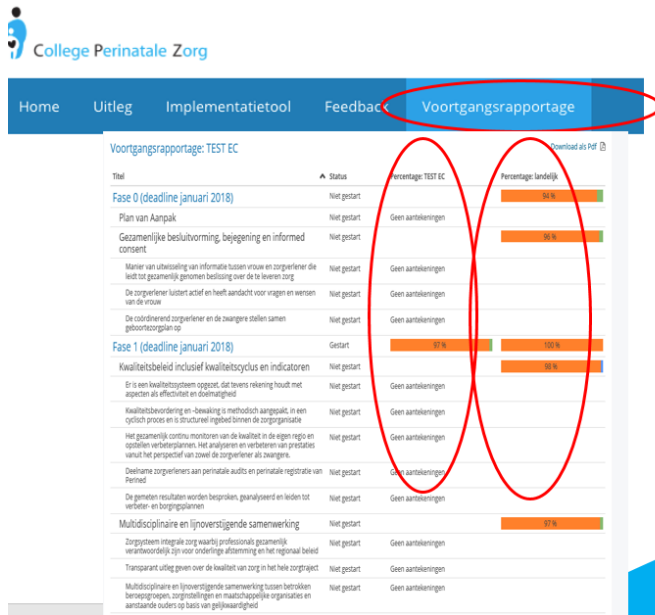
College Perinatale Zorg

Home Uitleg Implementatietool Feedback Voortgangsrapportage

Voortgangsrapportage: TEST EC

Download als Pdf

| Titel | Status | Percentage: TEST EC | Percentage: landelijk |
|---|---|---|---|
| Fase 0 (deadline januari 2018) | Niet gestart | | 94 % |
| Plan van Aanpak | Niet gestart | Geen aantekeningen | |
| Gezamenlijke besluitvorming, bejegening en informed consent | Niet gestart | | 96 % |
| Manier van uitwisseling van informatie tussen vrouw en zorgverlener die leidt tot gezamenlijk genomen beslissing over de te leveren zorg | Niet gestart | Geen aantekeningen | |
| De zorgverlener luistert actief en heeft aandacht voor vragen en wensen van de vrouw | Niet gestart | Geen aantekeningen | |
| De coördinerend zorgverlener en de zwangere stellen samen geboortezorgplan op | Niet gestart | Geen aantekeningen | |
| Fase 1 (deadline januari 2018) | Gestart | 97 % | 100 % |
| Kwaliteitsbeleid inclusief kwaliteitscyclus en indicatoren | Niet gestart | | 98 % |
| Er is een kwaliteitssysteem opgezet, dat tevens rekening houdt met aspecten als effectiviteit en doelmatigheid | Niet gestart | Geen aantekeningen | |
| Kwaliteitsbevordering en -bewaking is methodisch aangepakt, in een cyclisch proces en is structureel ingebed binnen de zorgorganisatie | Niet gestart | Geen aantekeningen | |
| Het gezamenlijk continu monitoren van de kwaliteit in de eigen regio en opstellen verbeterplannen. Het analyseren en verbeteren van prestaties vanuit het perspectief van zowel de zorgverlener als zwangere. | Niet gestart | Geen aantekeningen | |
| Deelname zorgverleners aan perinatale audits en perinatale registratie van Perined | Niet gestart | Geen aantekeningen | |
| De gemeten resultaten worden besproken, geanalyseerd en leiden tot verbeter- en borgingsplannen | Niet gestart | Geen aantekeningen | |
| Multidisciplinaire en lijnoverstijgende samenwerking | Niet gestart | | 97 % |
| Zorgsysteem integrale zorg waarbij professionals gezamenlijk verantwoordelijk zijn voor onderlinge afstemming en het regionaal beleid | Niet gestart | Geen aantekeningen | |
| Transparant uitleg geven over de kwaliteit van zorg in het hele zorgtraject | Niet gestart | Geen aantekeningen | |
| Multidisciplinaire en lijnoverstijgende samenwerking tussen betrokken beroepsgroepen, zorginstellingen en maatschappelijke organisaties en aanstaande ouders op basis van gelijkwaardigheid | Niet gestart | Geen aantekeningen | |